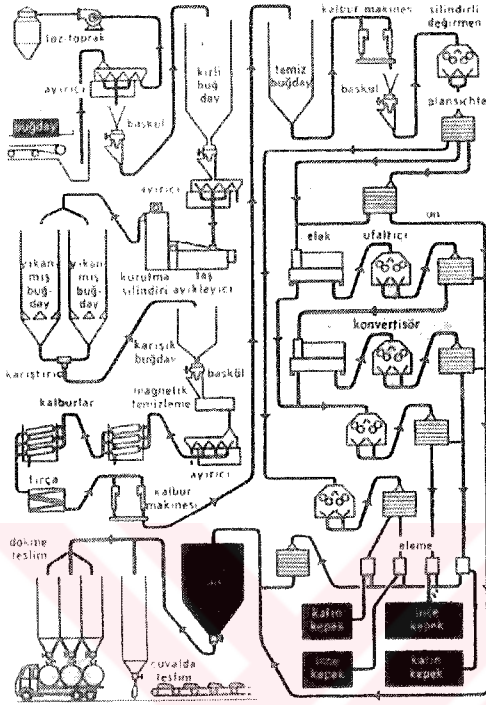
toz-toprak

ayırıcı

buğday

baskül

kirli buğday

temiz buğday

kalbur makinesi

silindirli değirmen

baskül

planschter

ayırıcı

un

elek

ufaltıcı

yıkanmış buğday

yıkanmış buğday

kurutma silindiri

taş ayıklayıcı

konvertisör

karıştırıcı

karışık buğday

baskül

magnetik temizleme

kalburlar

ayırıcı

fırça

kalbur makinesi

dökme teslim

eleme

un

kalın kepek

ince kepek

ince kepek

kalın kepek

çuvalda teslim